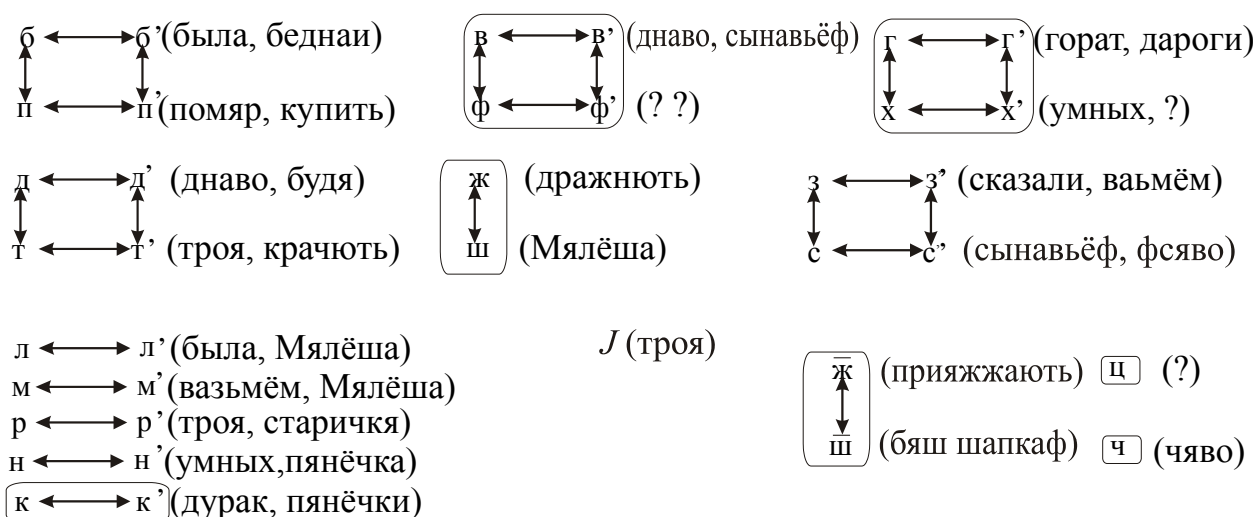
б ⟷ б'(была, беднаи)
п ⟷ п'(помяр, купить)

в ⟷ в'(днаво, сынавьёф)
ф ⟷ ф' (? ?)

г ⟷ г'(горат, дароги)
х ⟷ х'(умных, ?)

д ⟷ д' (днаво, будя)
т ⟷ т' (троя, крачють)

ж (дражнють)
ш (Мялёша)

з ⟷ з' (сказали, ваьмём)
с ⟷ с' (сынавьёф, фсяво)

л ⟷ л'(была, Мялёша)
м ⟷ м'(вазьмём, Мялёша)
р ⟷ р'(троя, старичкя)
н ⟷ н'(умных,пянёчка)
к ⟷ к'(дурак, пянёчки)

$J$ (троя)

$\bar{ж}$ (пряжжають) ц (?)
$\bar{ш}$ (бяш шапкаф) ч (чяво)